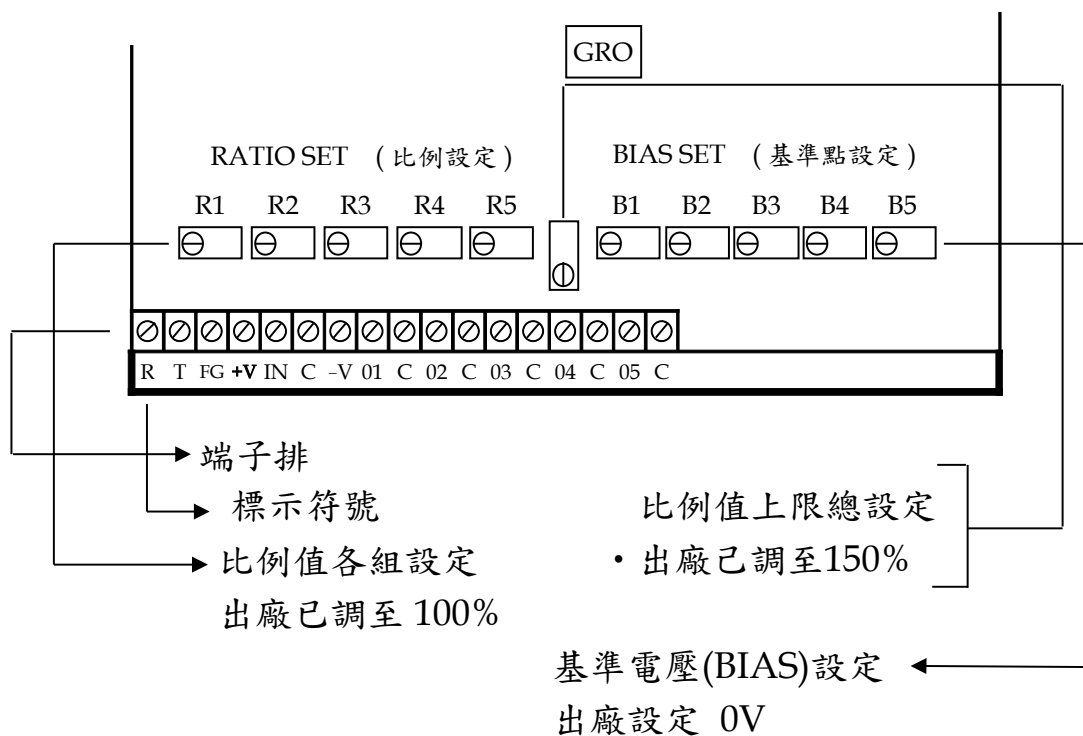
GRO

RATIO SET （比例設定）

BIAS SET （基準點設定）

R1 R2 R3 R4 R5

B1 B2 B3 B4 B5

R T FG +V IN C -V 01 C 02 C 03 C 04 C 05 C

端子排

標示符號

比例值各組設定
出廠已調至 100%

比例值上限總設定
・出廠已調至150%

基準電壓(BIAS)設定
出廠設定 0V